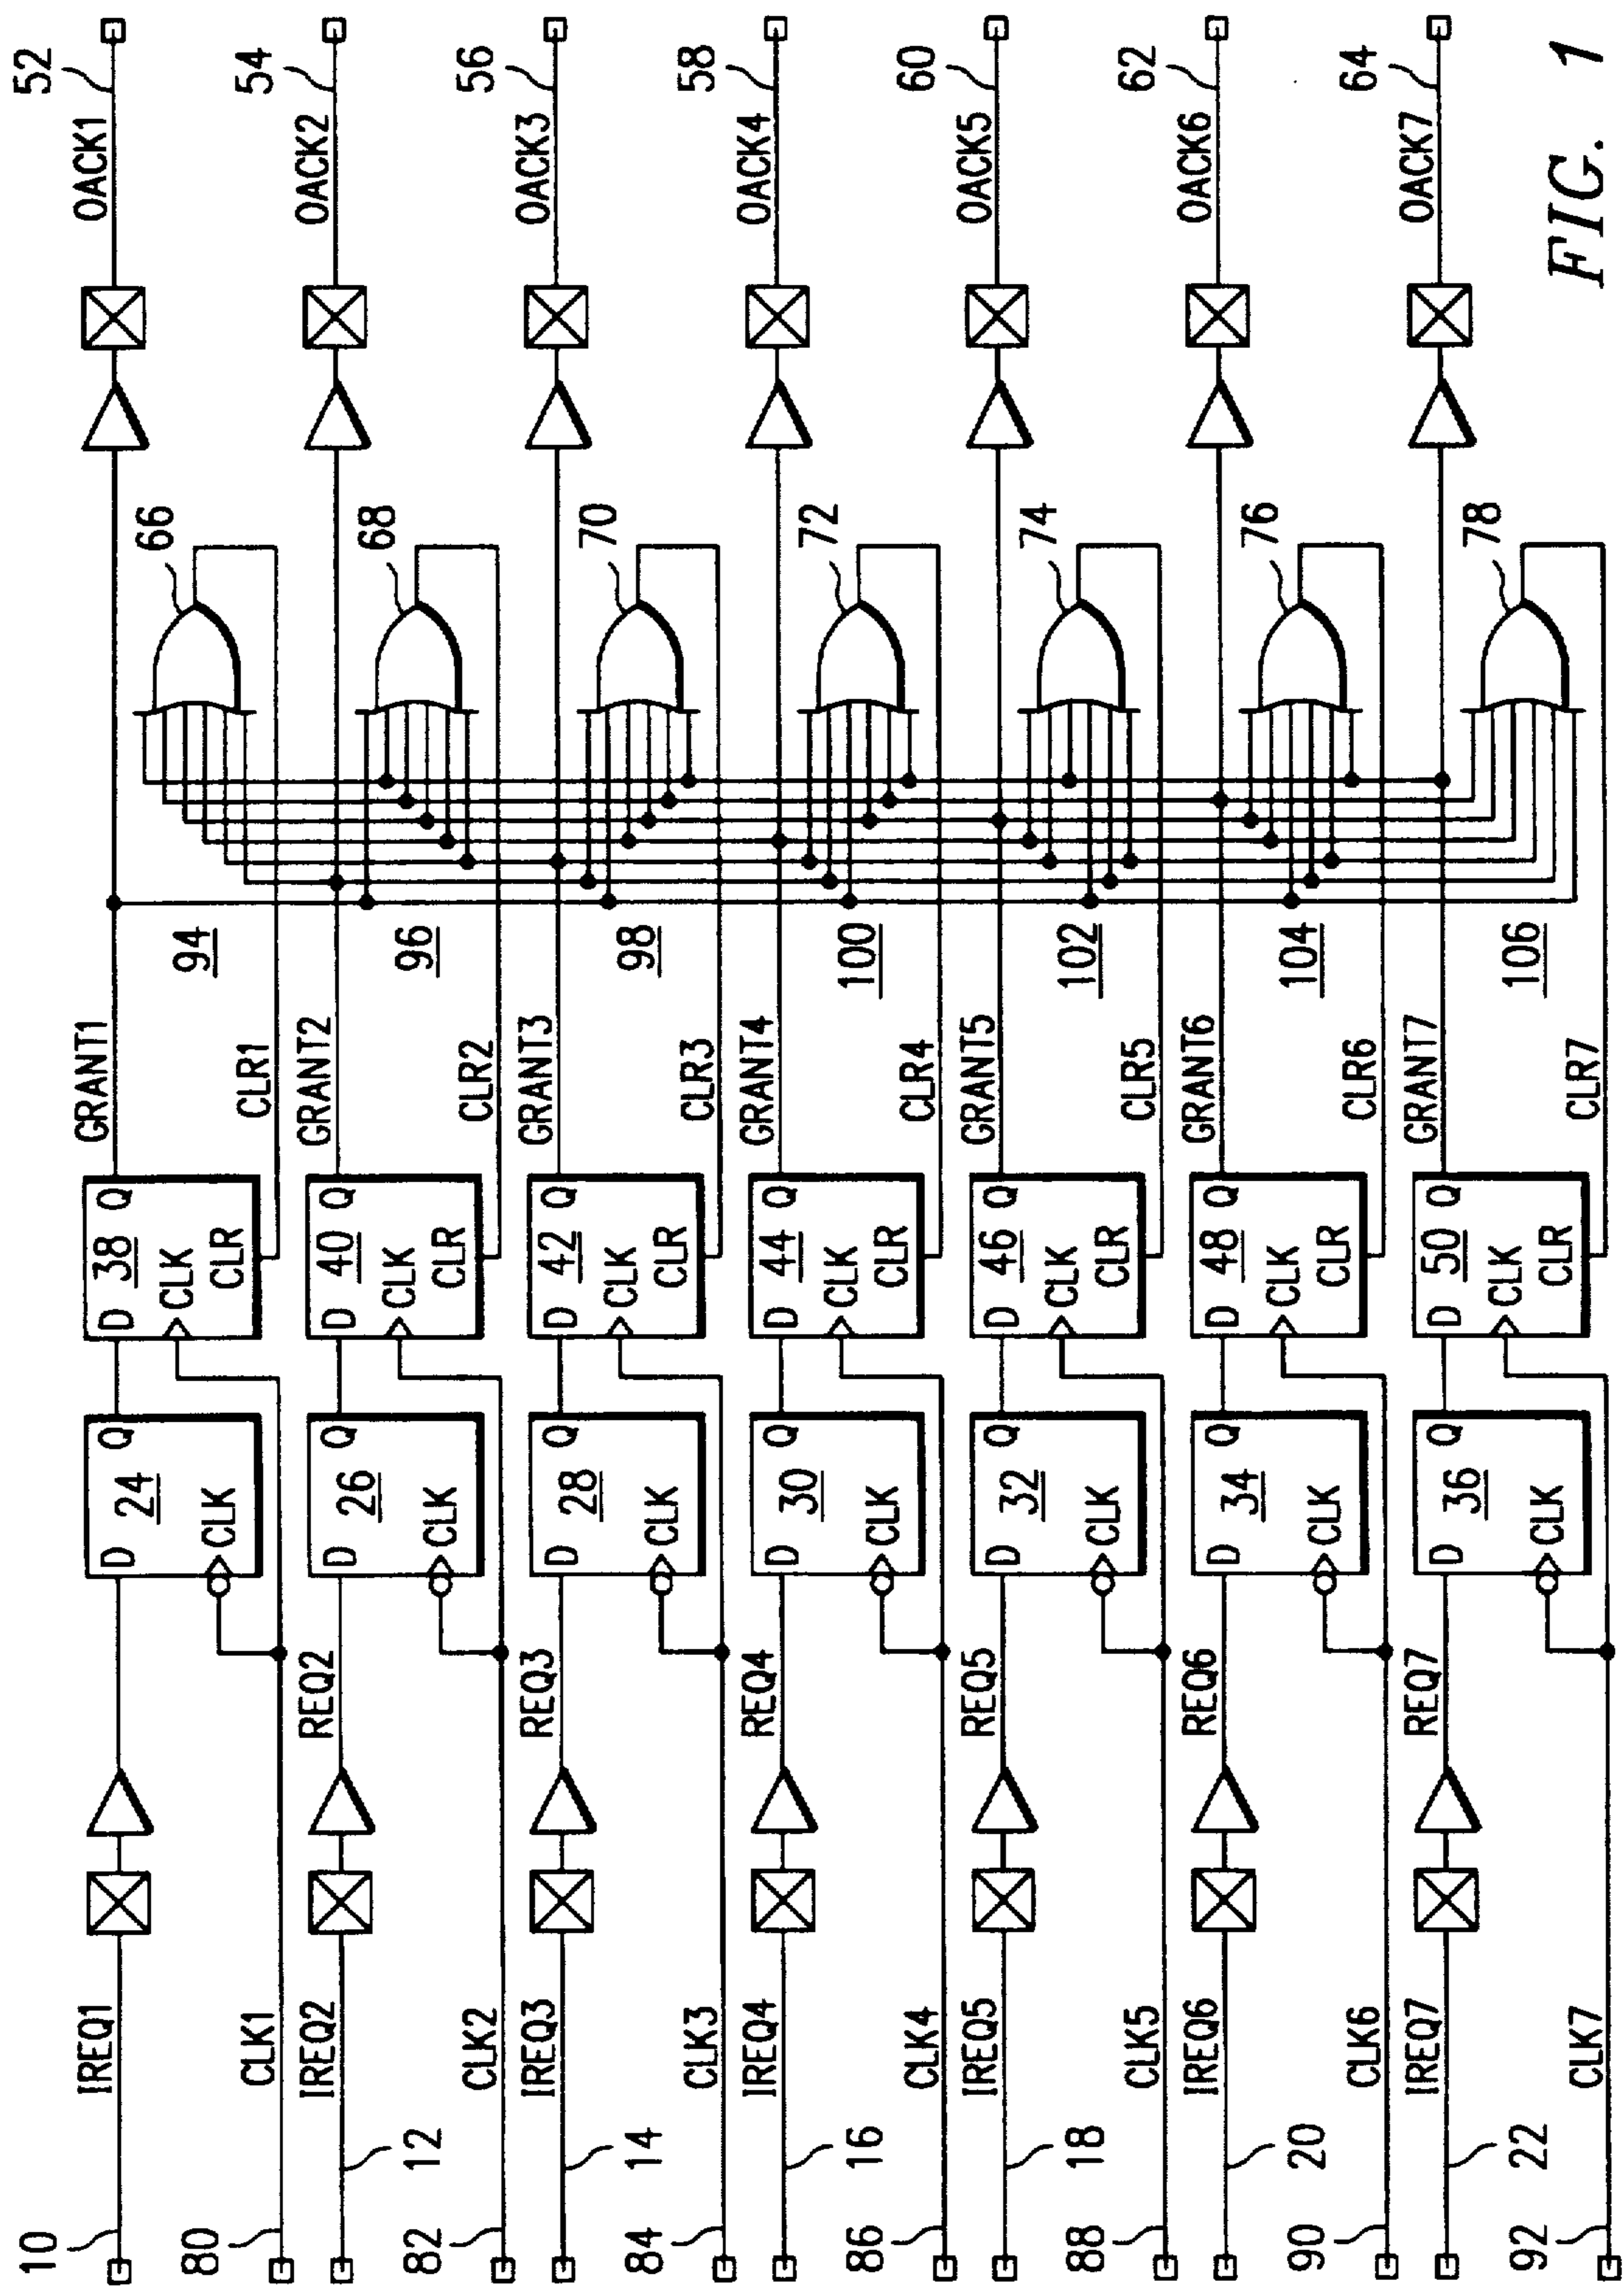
10 IREQ1 REQ1 D 24 Q CLK D 38 Q CLK CLR GRANT1 94 66 OACK1 52
80 CLK1 CLR1
12 IREQ2 REQ2 D 26 Q CLK D 40 Q CLK CLR GRANT2 96 68 OACK2 54
82 CLK2 CLR2
14 IREQ3 REQ3 D 28 Q CLK D 42 Q CLK CLR GRANT3 98 70 OACK3 56
84 CLK3 CLR3
16 IREQ4 REQ4 D 30 Q CLK D 44 Q CLK CLR GRANT4 100 72 OACK4 58
86 CLK4 CLR4
18 IREQ5 REQ5 D 32 Q CLK D 46 Q CLK CLR GRANT5 102 74 OACK5 60
88 CLK5 CLR5
20 IREQ6 REQ6 D 34 Q CLK D 48 Q CLK CLR GRANT6 104 76 OACK6 62
90 CLK6 CLR6
22 IREQ7 REQ7 D 36 Q CLK D 50 Q CLK CLR GRANT7 106 78 OACK7 64
92 CLK7 CLR7

FIG. 1